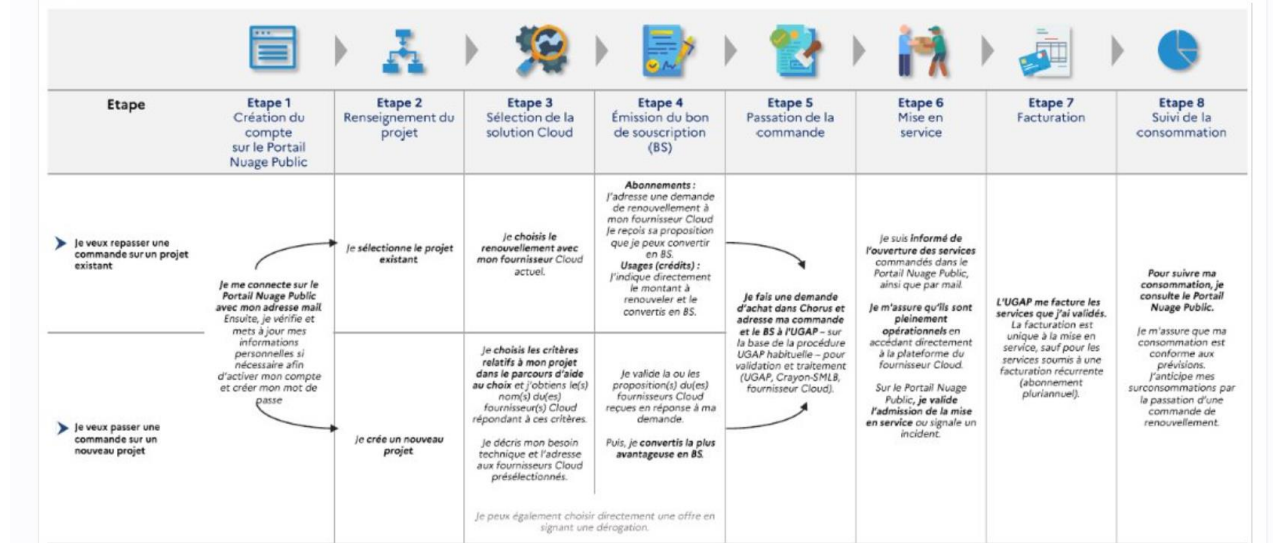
| Etape | Etape 1 Création du compte sur le Portail Nuage Public | Etape 2 Renseignement du projet | Etape 3 Sélection de la solution Cloud | Etape 4 Émission du bon de souscription (BS) | Etape 5 Passation de la commande | Etape 6 Mise en service | Etape 7 Facturation | Etape 8 Suivi de la consommation |
|---|---|---|---|---|---|---|---|---|
| Je veux repasser une commande sur un projet existant | Je me connecte sur le Portail Nuage Public avec mon adresse mail. Ensuite, je vérifie et mets à jour mes informations personnelles si nécessaire afin d'activer mon compte et créer mon mot de passe | Je sélectionne le projet existant | Je choisis le renouvellement avec mon fournisseur Cloud actuel. | Abonnements : J'adresse une demande de renouvellement à mon fournisseur Cloud Je reçois sa proposition que je peux convertir en BS. Usages (crédits) : J'indique directement le montant à renouveler et le convertis en BS. | Je fais une demande d'achat dans Chorus et adresse ma commande et le BS à l'UGAP – sur la base de la procédure UGAP habituelle – pour validation et traitement (UGAP, Crayon-SMLB, fournisseur Cloud). | Je suis informé de l'ouverture des services commandés dans le Portail Nuage Public, ainsi que par mail. Je m'assure qu'ils sont pleinement opérationnels en accédant directement à la plateforme du fournisseur Cloud. Sur le Portail Nuage Public, je valide l'admission de la mise en service ou signale un incident. | L'UGAP me facture les services que j'ai validés. La facturation est unique à la mise en service, sauf pour les services soumis à une facturation récurrente (abonnement pluriannuel). | Pour suivre ma consommation, je consulte le Portail Nuage Public. Je m'assure que ma consommation est conforme aux prévisions. J'anticipe mes surconsommations par la passation d'une commande de renouvellement. |
| Je veux passer une commande sur un nouveau projet | | Je crée un nouveau projet | Je choisis les critères relatifs à mon projet dans le parcours d'aide au choix et j'obtiens le(s) nom(s) du(es) fournisseur(s) Cloud répondant à ces critères. Je décris mon besoin technique et l'adresse aux fournisseurs Cloud présélectionnés. | Je valide la ou les proposition(s) du(es) fournisseurs Cloud reçues en réponse à ma demande. Puis, je convertis la plus avantageuse en BS. | | | | |

Je peux également choisir directement une offre en signant une dérogation.